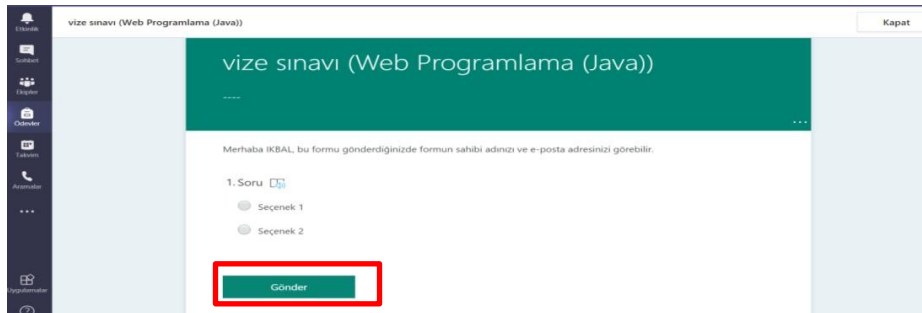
Etkinlik
Sohbet
Ekipler
Ödevler
Takvim
Aramalar
...
Uygulamalar

vize sınavı (Web Programlama (Java))
Kapat

vize sınavı (Web Programlama (Java))
----
...

Merhaba IKBAL, bu formu gönderdiğinizde formun sahibi adınızı ve e-posta adresinizi görebilir.

1. Soru

Seçenek 1
Seçenek 2

Gönder